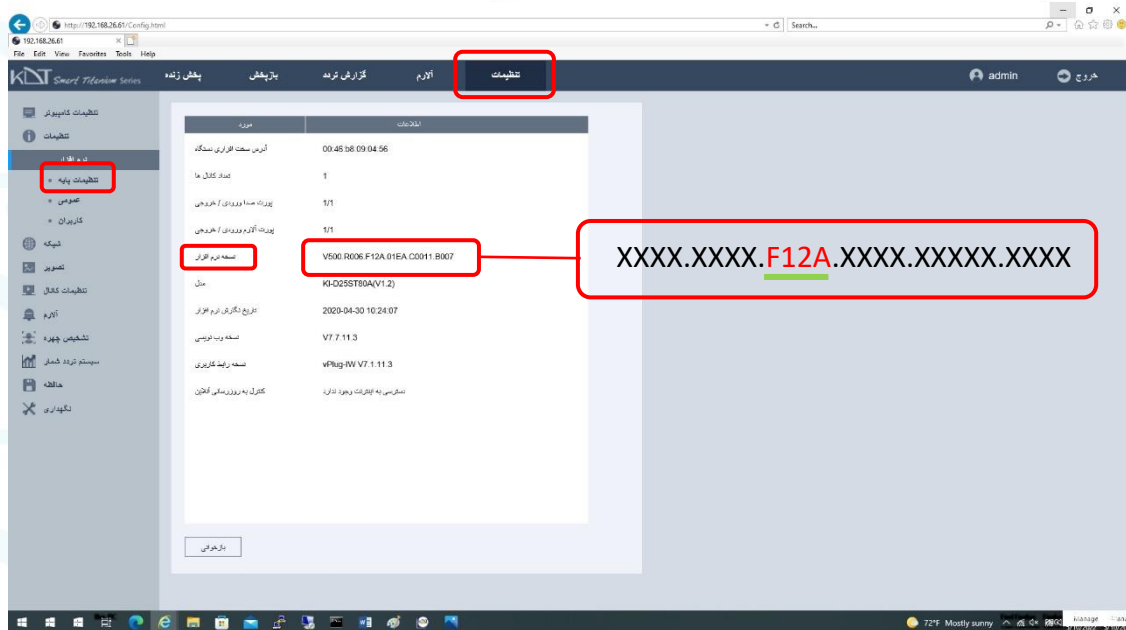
http://192.168.26.61/Config.html
Search...
192.168.26.61
File Edit View Favorites Tools Help
KDT Smart Titanium Series
پخش زنده بازپخش گزارش تردد آلارم تنظیمات
admin
خروج

تنظیمات کامپیوتر
تنظیمات
نرم افزار
تنظیمات پایه
عمومی
کاربران
شبکه
تصویر
تنظیمات کانال
آلارم
تشخیص چهره
سیستم تردد شمار
حافظه
نگهداری

| مورد | اطلاعات |
|---|---|
| آدرس سخت افزاری دستگاه | 00:48:b8:09:04:56 |
| تعداد کانال ها | 1 |
| پورت صدا ورودی / خروجی | 1/1 |
| پورت آلارم ورودی / خروجی | 1/1 |
| نسخه نرم افزار | V500.R006.F12A.01EA.C0011.B007 |
| مدل | KI-D25ST80A(V1.2) |
| تاریخ نگارش نرم افزار | 2020-04-30 10:24:07 |
| نسخه وب نویسی | V7.7.11.3 |
| نسخه رابط کاربری | vPlug-IW V7.1.11.3 |
| کنترل به روزرسانی آنلاین | دسترسی به اینترنت وجود ندارد |

بازخوانی

XXXX.XXXX.F12A.XXXX.XXXXX.XXXX

72°F Mostly sunny